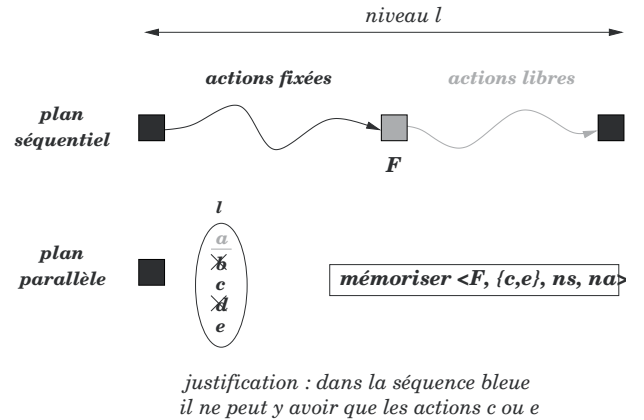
niveau l

actions fixées

actions libres

plan séquentiel

F

l

plan parallèle

a
b
c
d
e

mémoriser <F, {c,e}, ns, na>

justification : dans la séquence bleue il ne peut y avoir que les actions c ou e